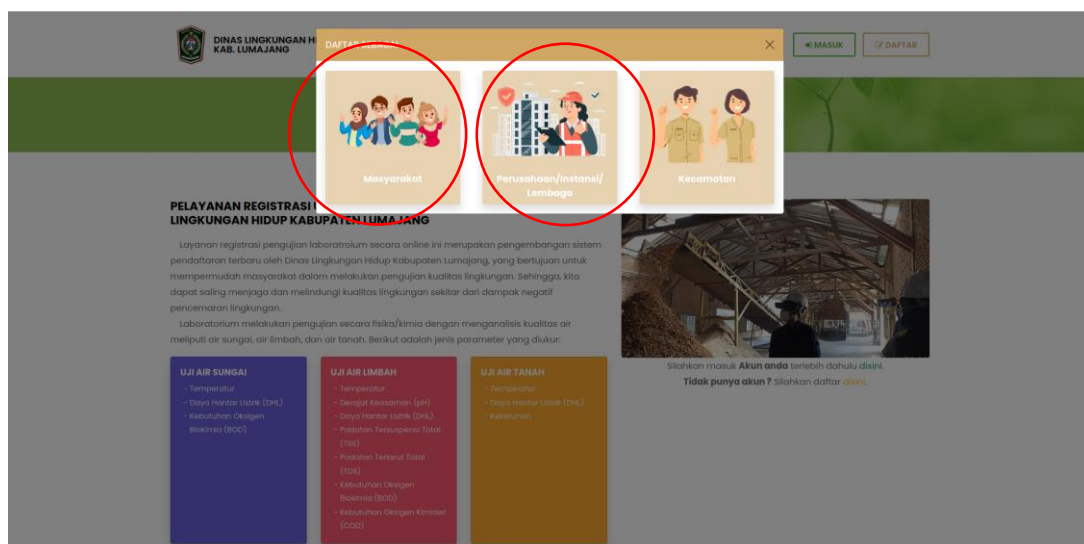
DINAS LINGKUNGAN H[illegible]
KAB. LUMAJANG

DAFTAR SEBAGAI

×

MASUK

DAFTAR

Masyarakat

Perusahaan/Instansi/ Lembaga

Kecamatan

PELAYANAN REGISTRASI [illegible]
LINGKUNGAN HIDUP KABUPATEN LUMAJANG

Layanan registrasi pengujian laboratroium secara online ini merupakan pengembangan sistem pendaftaran terbaru oleh Dinas Lingkungan Hidup Kabupaten Lumajang, yang bertujuan untuk mempermudah masyarakat dalam melakukan pengujian kualitas lingkungan. Sehingga, kita dapat saling menjaga dan melindungi kualitas lingkungan sekitar dari dampak negatif pencemaran lingkungan.

Laboratorium melakukan pengujian secara fisika/kimia dengan menganalisis kualitas air meliputi air sungai, air limbah, dan air tanah. Berikut adalah jenis parameter yang diukur:

UJI AIR SUNGAI
- Temperatur
- Daya Hantar Listrik (DHL)
- Kebutuhan Oksigen Biokimia (BOD)

UJI AIR LIMBAH
- Temperatur
- Derajat Keasaman (pH)
- Daya Hantar Listrik (DHL)
- Padatan Tersuspensi Total (TSS)
- Padatan Terlarut Total (TDS)
- Kebutuhan Oksigen Biokimia (BOD)
- Kebutuhan Oksigen Kimiawi (COD)

UJI AIR TANAH
- Temperatur
- Daya Hantar Listrik (DHL)
- Kesadahan

Silahkan masuk Akun anda terlebih dahulu disini.
Tidak punya akun ? Silahkan daftar disini.